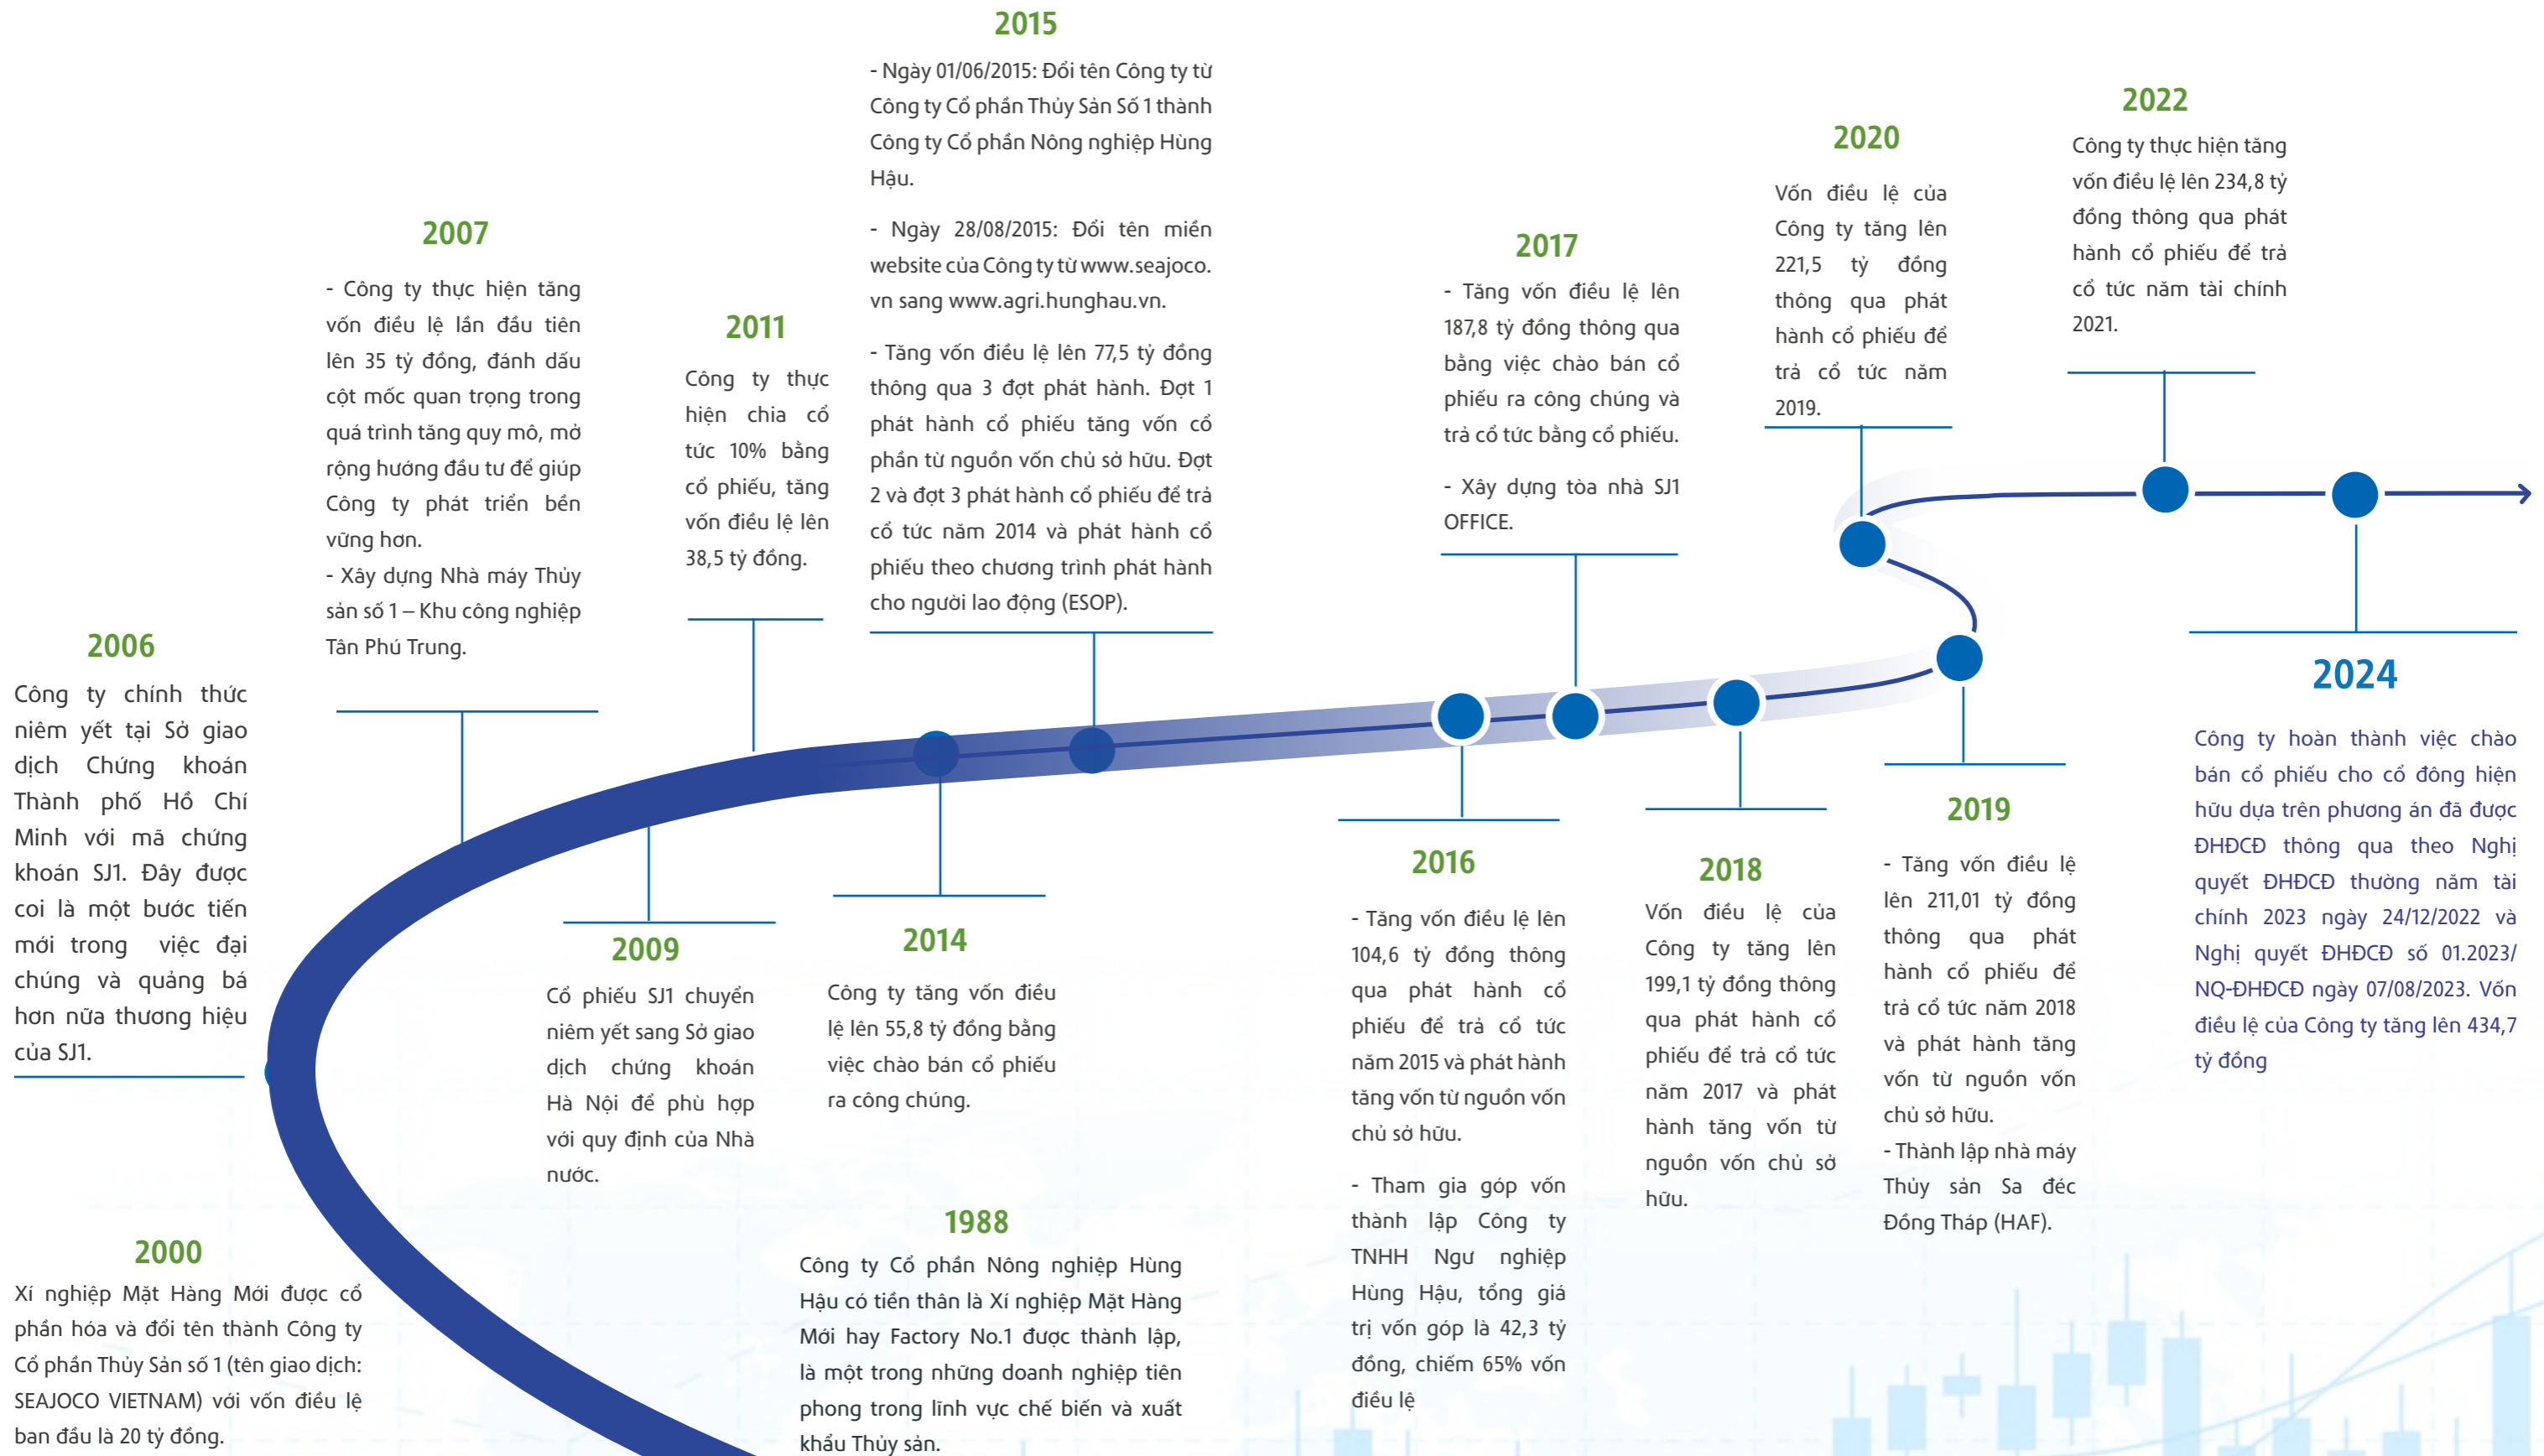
2015

- Ngày 01/06/2015: Đổi tên Công ty từ Công ty Cổ phần Thủy Sản Số 1 thành Công ty Cổ phần Nông nghiệp Hùng Hậu.

- Ngày 28/08/2015: Đổi tên miền website của Công ty từ www.seajoco.vn sang www.agri.hunghau.vn.

- Tăng vốn điều lệ lên 77,5 tỷ đồng thông qua 3 đợt phát hành. Đợt 1 phát hành cổ phiếu tăng vốn cổ phần từ nguồn vốn chủ sở hữu. Đợt 2 và đợt 3 phát hành cổ phiếu để trả cổ tức năm 2014 và phát hành cổ phiếu theo chương trình phát hành cho người lao động (ESOP).

2007

- Công ty thực hiện tăng vốn điều lệ lần đầu tiên lên 35 tỷ đồng, đánh dấu cột mốc quan trọng trong quá trình tăng quy mô, mở rộng hướng đầu tư để giúp Công ty phát triển bền vững hơn.
- Xây dựng Nhà máy Thủy sản số 1 – Khu công nghiệp Tân Phú Trung.

2011

Công ty thực hiện chia cổ tức 10% bằng cổ phiếu, tăng vốn điều lệ lên 38,5 tỷ đồng.

2017

- Tăng vốn điều lệ lên 187,8 tỷ đồng thông qua bằng việc chào bán cổ phiếu ra công chúng và trả cổ tức bằng cổ phiếu.

- Xây dựng tòa nhà SJ1 OFFICE.

2020

Vốn điều lệ của Công ty tăng lên 221,5 tỷ đồng thông qua phát hành cổ phiếu để trả cổ tức năm 2019.

2022

Công ty thực hiện tăng vốn điều lệ lên 234,8 tỷ đồng thông qua phát hành cổ phiếu để trả cổ tức năm tài chính 2021.

2006

Công ty chính thức niêm yết tại Sở giao dịch Chứng khoán Thành phố Hồ Chí Minh với mã chứng khoán SJ1. Đây được coi là một bước tiến mới trong việc đại chúng và quảng bá hơn nữa thương hiệu của SJ1.

2024

Công ty hoàn thành việc chào bán cổ phiếu cho cổ đông hiện hữu dựa trên phương án đã được ĐHĐCĐ thông qua theo Nghị quyết ĐHĐCĐ thường năm tài chính 2023 ngày 24/12/2022 và Nghị quyết ĐHĐCĐ số 01.2023/NQ-ĐHĐCĐ ngày 07/08/2023. Vốn điều lệ của Công ty tăng lên 434,7 tỷ đồng

2009

Cổ phiếu SJ1 chuyển niêm yết sang Sở giao dịch chứng khoán Hà Nội để phù hợp với quy định của Nhà nước.

2014

Công ty tăng vốn điều lệ lên 55,8 tỷ đồng bằng việc chào bán cổ phiếu ra công chúng.

2016

- Tăng vốn điều lệ lên 104,6 tỷ đồng thông qua phát hành cổ phiếu để trả cổ tức năm 2015 và phát hành tăng vốn từ nguồn vốn chủ sở hữu.

- Tham gia góp vốn thành lập Công ty TNHH Ngư nghiệp Hùng Hậu, tổng giá trị vốn góp là 42,3 tỷ đồng, chiếm 65% vốn điều lệ

2018

Vốn điều lệ của Công ty tăng lên 199,1 tỷ đồng thông qua phát hành cổ phiếu để trả cổ tức năm 2017 và phát hành tăng vốn từ nguồn vốn chủ sở hữu.

2019

- Tăng vốn điều lệ lên 211,01 tỷ đồng thông qua phát hành cổ phiếu để trả cổ tức năm 2018 và phát hành tăng vốn từ nguồn vốn chủ sở hữu.
- Thành lập nhà máy Thủy sản Sa đéc Đồng Tháp (HAF).

2000

Xí nghiệp Mặt Hàng Mới được cổ phần hóa và đổi tên thành Công ty Cổ phần Thủy Sản số 1 (tên giao dịch: SEAJOCO VIETNAM) với vốn điều lệ ban đầu là 20 tỷ đồng.

1988

Công ty Cổ phần Nông nghiệp Hùng Hậu có tiền thân là Xí nghiệp Mặt Hàng Mới hay Factory No.1 được thành lập, là một trong những doanh nghiệp tiên phong trong lĩnh vực chế biến và xuất khẩu Thủy sản.